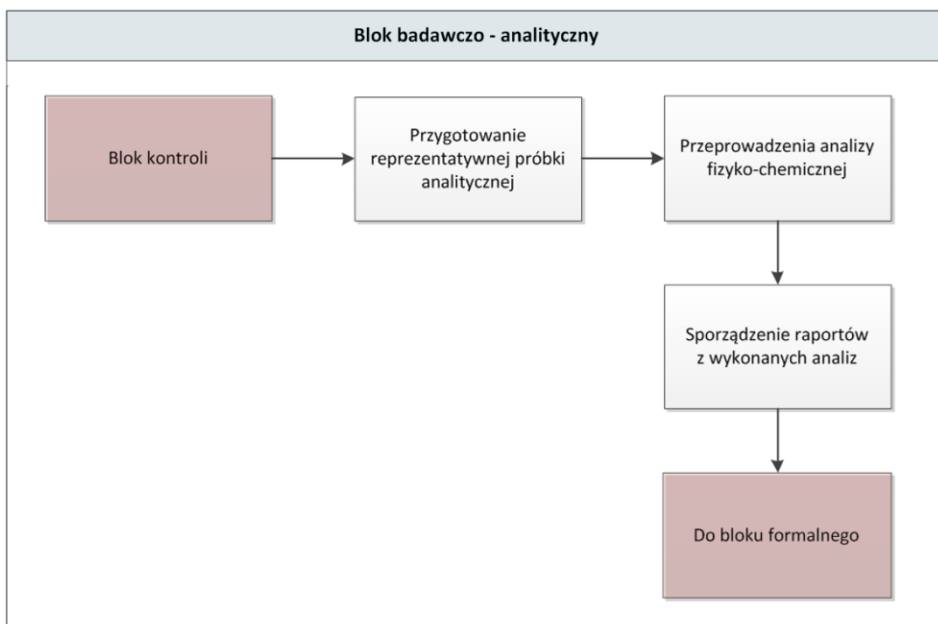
Blok badawczo - analityczny

Blok kontroli

Przygotowanie reprezentatywnej próbki analitycznej

Przeprowadzenia analizy fizyko-chemicznej

Sporządzenie raportów z wykonanych analiz

Do bloku formalnego